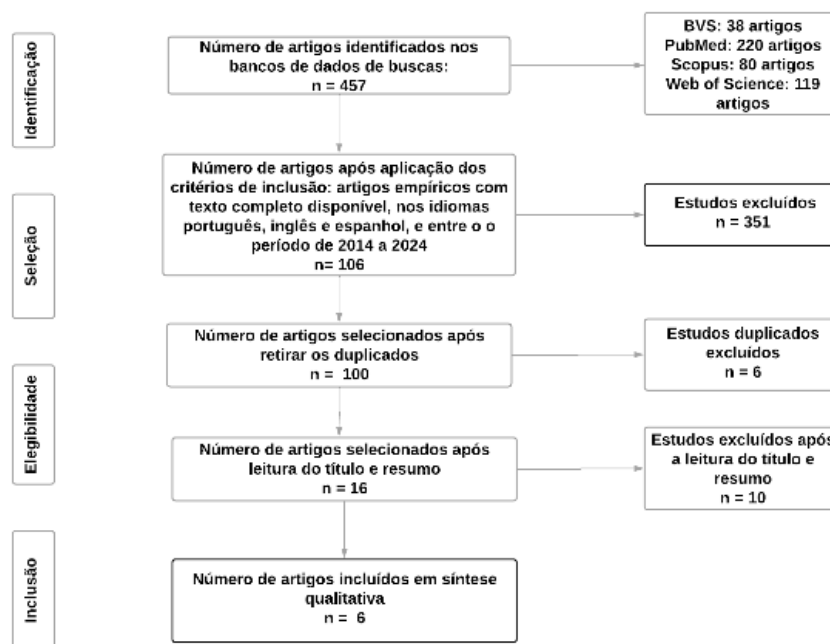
Identificação

Número de artigos identificados nos bancos de dados de buscas:
n = 457

BVS: 38 artigos
PubMed: 220 artigos
Scopus: 80 artigos
Web of Science: 119 artigos

Seleção

Número de artigos após aplicação dos critérios de inclusão: artigos empíricos com texto completo disponível, nos idiomas português, inglês e espanhol, e entre o o período de 2014 a 2024
n= 106

Estudos excluídos
n = 351

Elegibilidade

Número de artigos selecionados após retirar os duplicados
n = 100

Estudos duplicados excluídos
n = 6

Número de artigos selecionados após leitura do título e resumo
n = 16

Estudos excluídos após a leitura do título e resumo
n = 10

Inclusão

Número de artigos incluídos em síntese qualitativa
n = 6